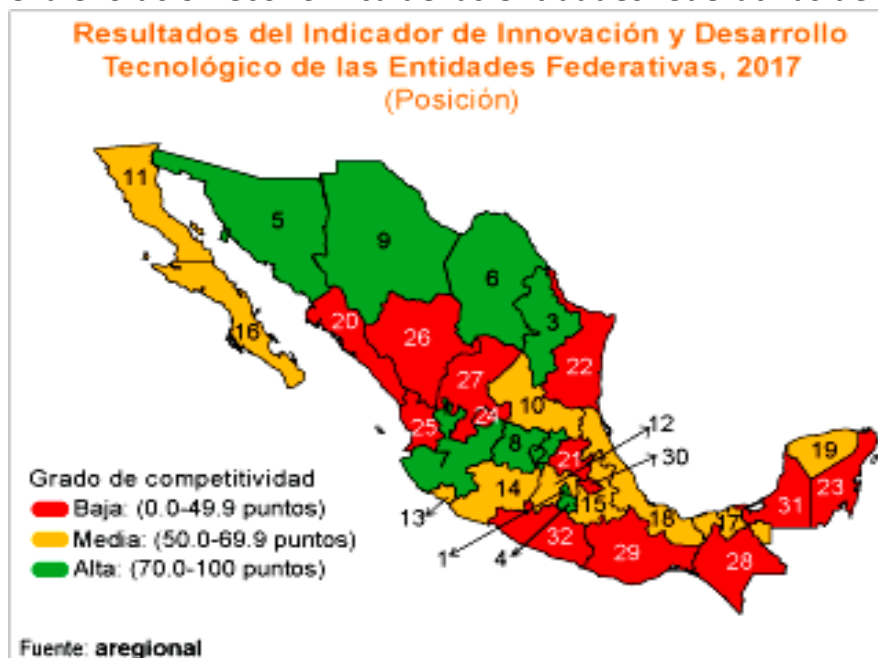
Resultados del Indicador de Innovación y Desarrollo Tecnológico de las Entidades Federativas, 2017
(Posición)

11
5
9
6
3
2
16
20
26
22
27
10
24
25
7
8
12
21
30
19
23
31
14
13
15
18
17
1
4
32
29
28

Grado de competitividad
Baja: (0.0-49.9 puntos)
Media: (50.0-69.9 puntos)
Alta: (70.0-100 puntos)

Fuente: aregional